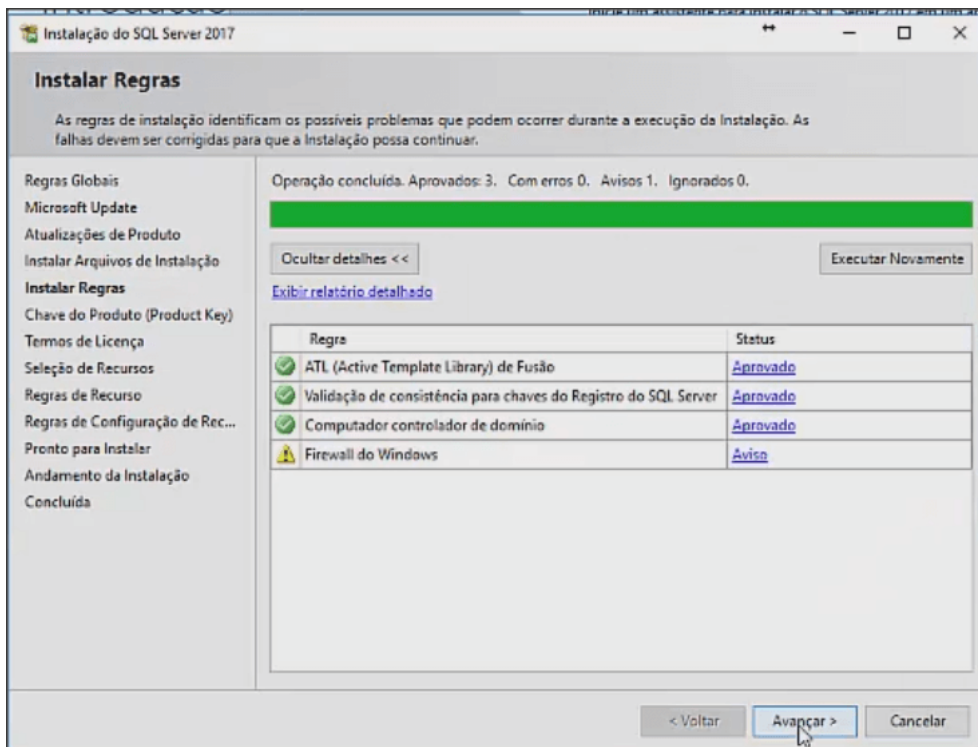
Instalação do SQL Server 2017

Instalar Regras

As regras de instalação identificam os possíveis problemas que podem ocorrer durante a execução da Instalação. As falhas devem ser corrigidas para que a Instalação possa continuar.

Regras Globais
Microsoft Update
Atualizações de Produto
Instalar Arquivos de Instalação
Instalar Regras
Chave do Produto (Product Key)
Termos de Licença
Seleção de Recursos
Regras de Recurso
Regras de Configuração de Rec...
Pronto para Instalar
Andamento da Instalação
Concluída

Operação concluída. Aprovados: 3. Com erros 0. Avisos 1. Ignorados 0.

Ocultar detalhes <<

Executar Novamente

Exibir relatório detalhado

| | Regra | Status |
|---|---|---|
| | ATL (Active Template Library) de Fusão | Aprovado |
| | Validação de consistência para chaves do Registro do SQL Server | Aprovado |
| | Computador controlador de domínio | Aprovado |
| | Firewall do Windows | Aviso |

< Voltar
Avançar >
Cancelar